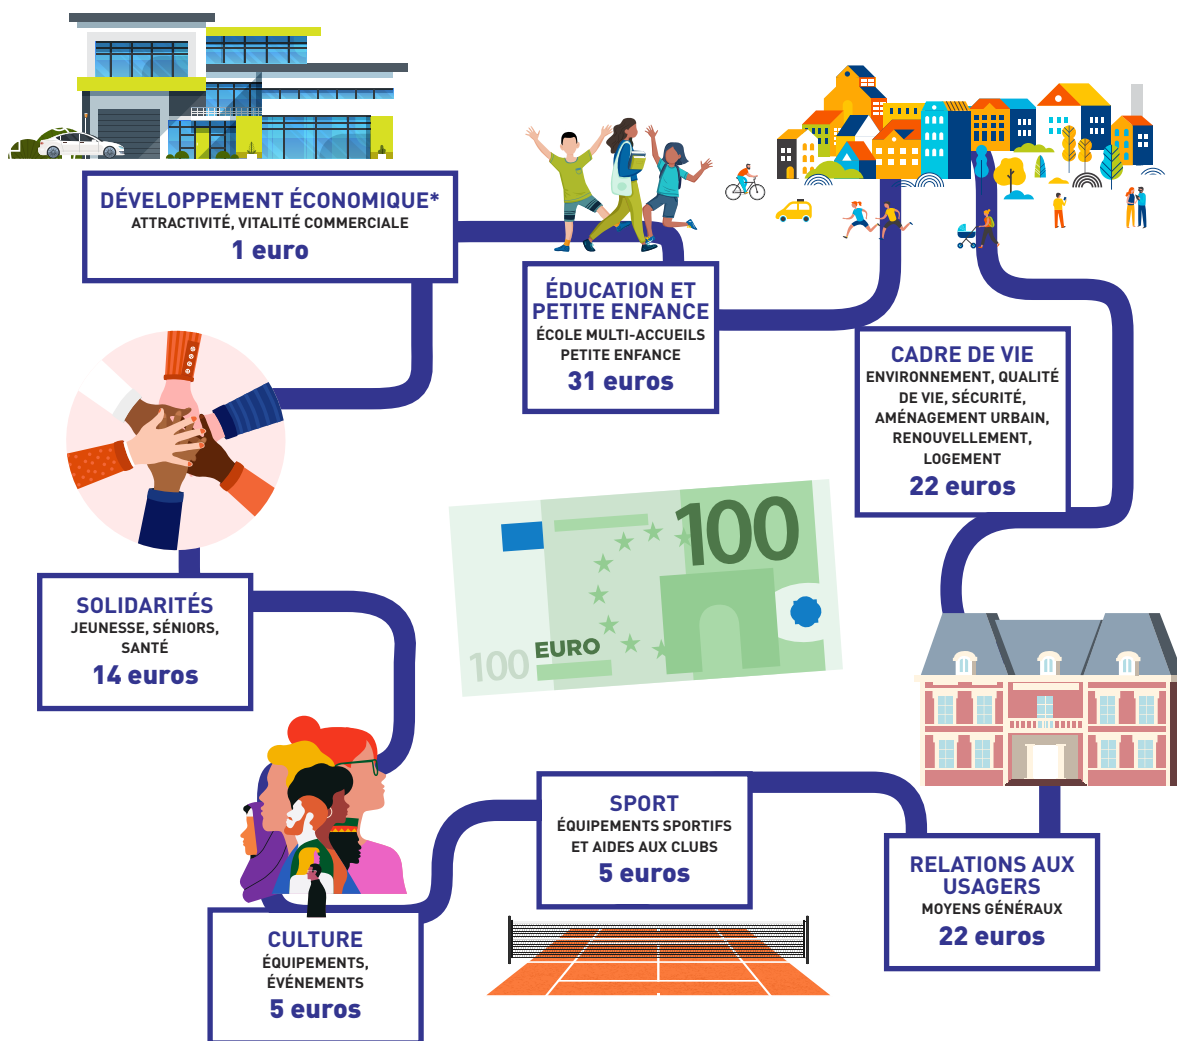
DÉVELOPPEMENT ÉCONOMIQUE*
ATTRACTIVITÉ, VITALITÉ COMMERCIALE
1 euro

ÉDUCATION ET PETITE ENFANCE
ÉCOLE MULTI-ACCUEILS PETITE ENFANCE
31 euros

CADRE DE VIE
ENVIRONNEMENT, QUALITÉ DE VIE, SÉCURITÉ, AMÉNAGEMENT URBAIN, RENOUVELLEMENT, LOGEMENT
22 euros

100
100 EURO

SOLIDARITÉS
JEUNESSE, SÉNIORS, SANTÉ
14 euros

SPORT
ÉQUIPEMENTS SPORTIFS ET AIDES AUX CLUBS
5 euros

RELATIONS AUX USAGERS
MOYENS GÉNÉRAUX
22 euros

CULTURE
ÉQUIPEMENTS, ÉVÉNEMENTS
5 euros